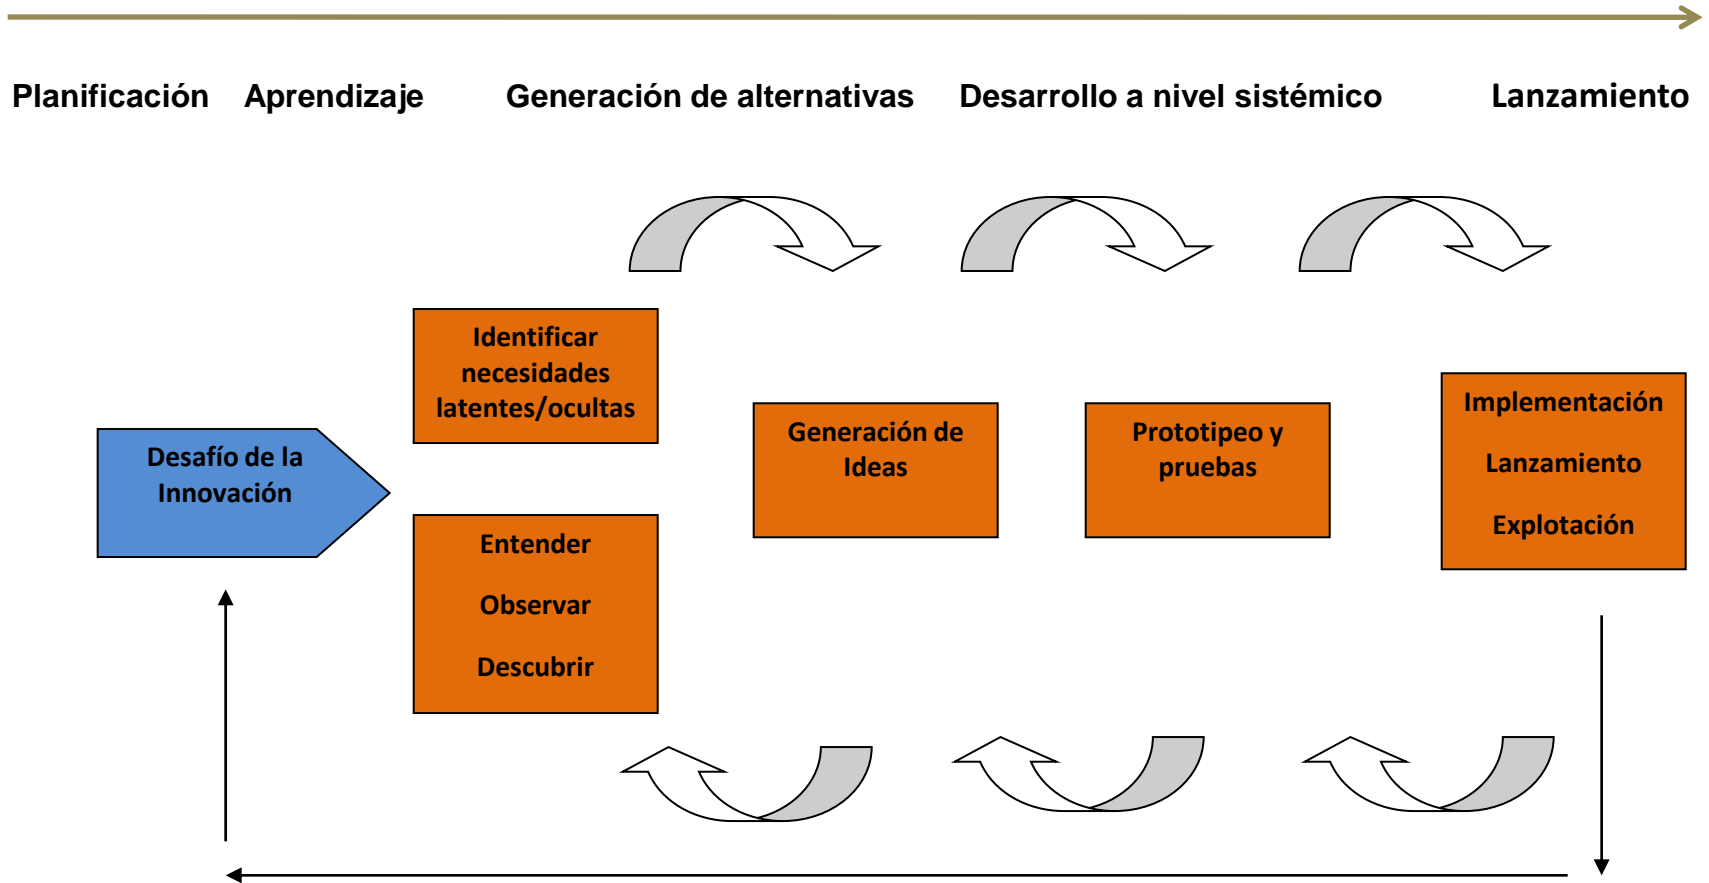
Planificación Aprendizaje Generación de alternativas Desarrollo a nivel sistémico Lanzamiento

Desafío de la Innovación

Identificar necesidades latentes/ocultas

Entender

Observar

Descubrir

Generación de Ideas

Prototipeo y pruebas

Implementación

Lanzamiento

Explotación